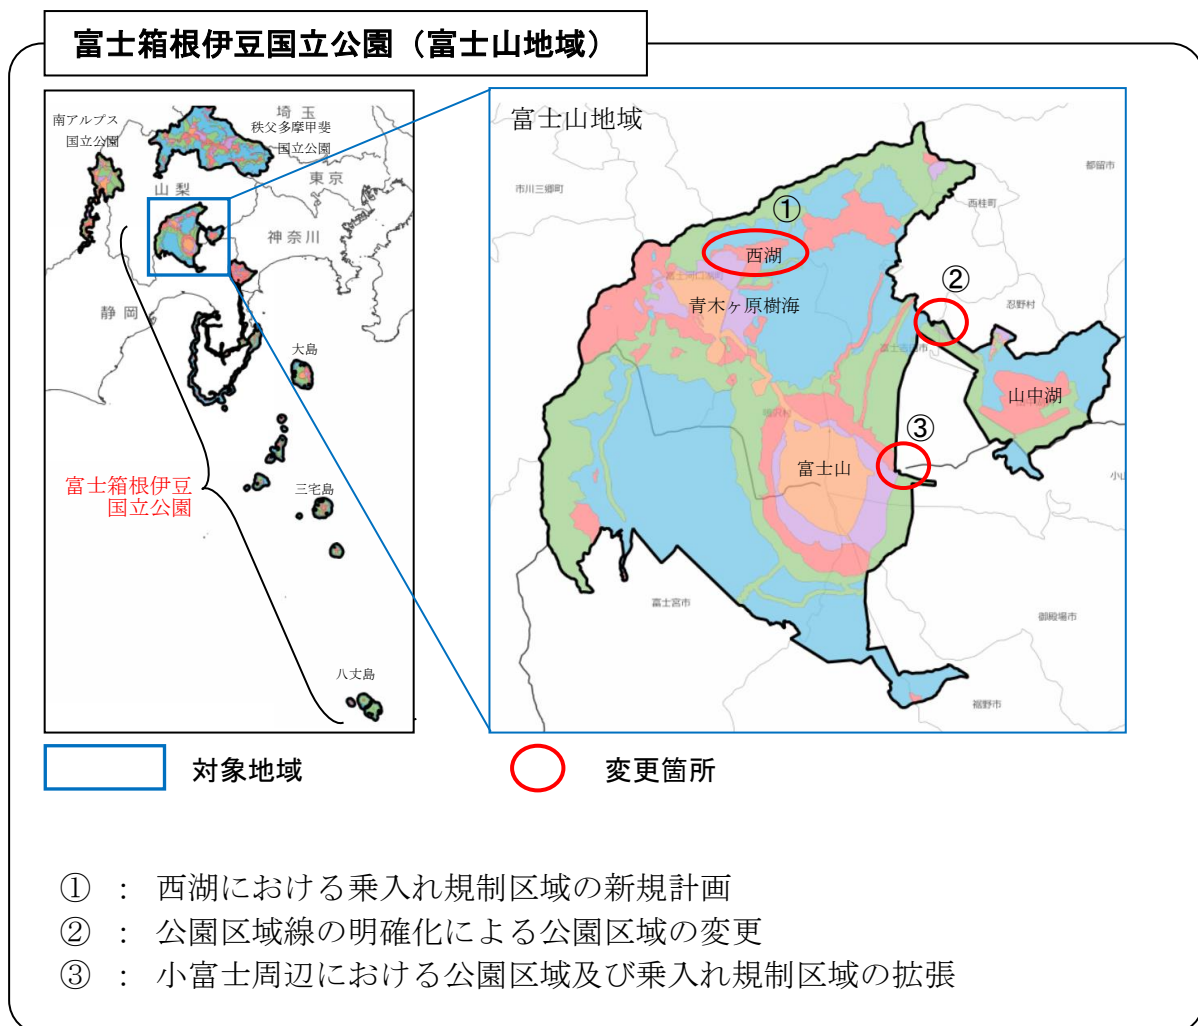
富士箱根伊豆国立公園（富士山地域）

南アルプス国立公園

埼玉

秩父多摩甲斐国立公園

山梨

東京

神奈川

静岡

大島

三宅島

八丈島

富士箱根伊豆国立公園

富士山地域

市川三郷町

都留市

西桂町

①

西湖

②

忍野村

青木ヶ原樹海

山中湖

③

富士山

小山

富士宮市

御殿場市

裾野市

対象地域

変更箇所

① ： 西湖における乗入れ規制区域の新規計画

② ： 公園区域線の明確化による公園区域の変更

③ ： 小富士周辺における公園区域及び乗入れ規制区域の拡張